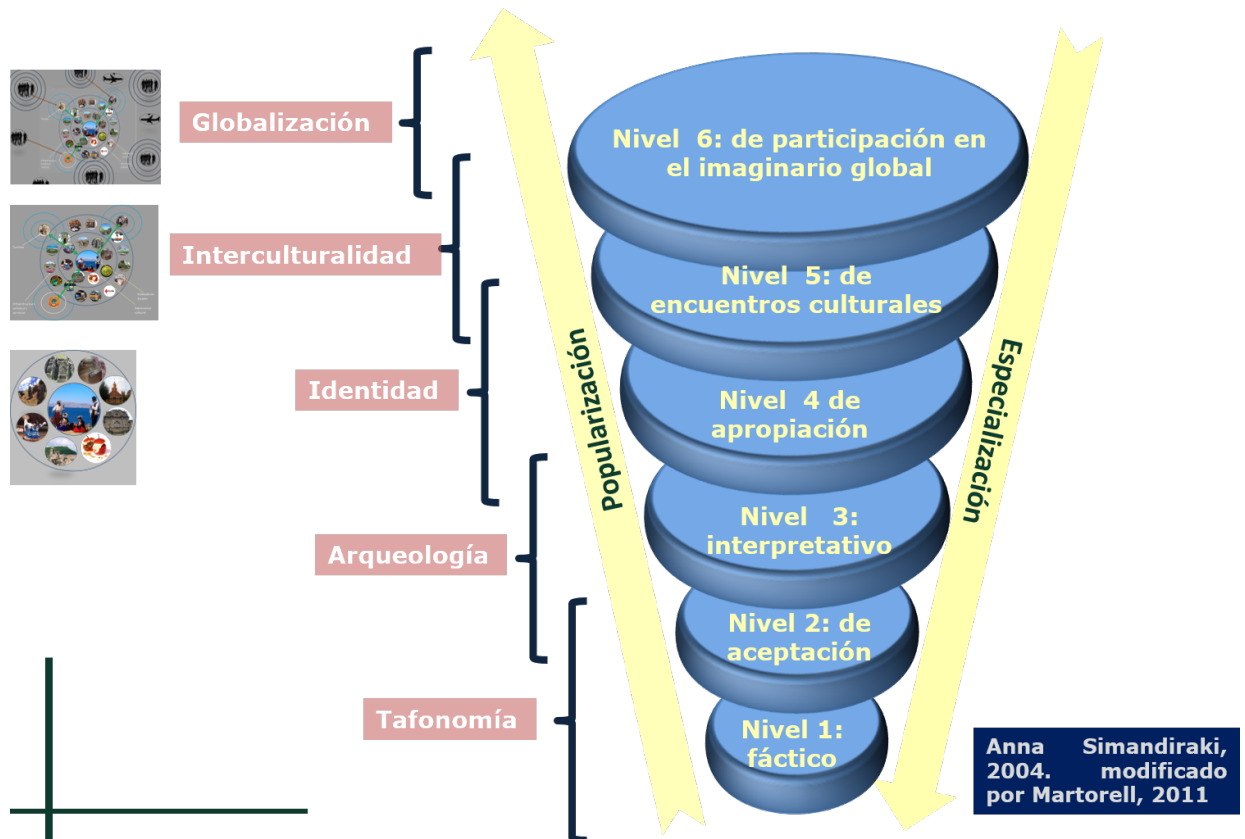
Globalización

Interculturalidad

Identidad

Arqueología

Tafonomía

Popularización

Especialización

Nivel 6: de participación en el imaginario global

Nivel 5: de encuentros culturales

Nivel 4 de apropiación

Nivel 3: interpretativo

Nivel 2: de aceptación

Nivel 1: fáctico

Anna Simandiraki, 2004. modificado por Martorell, 2011